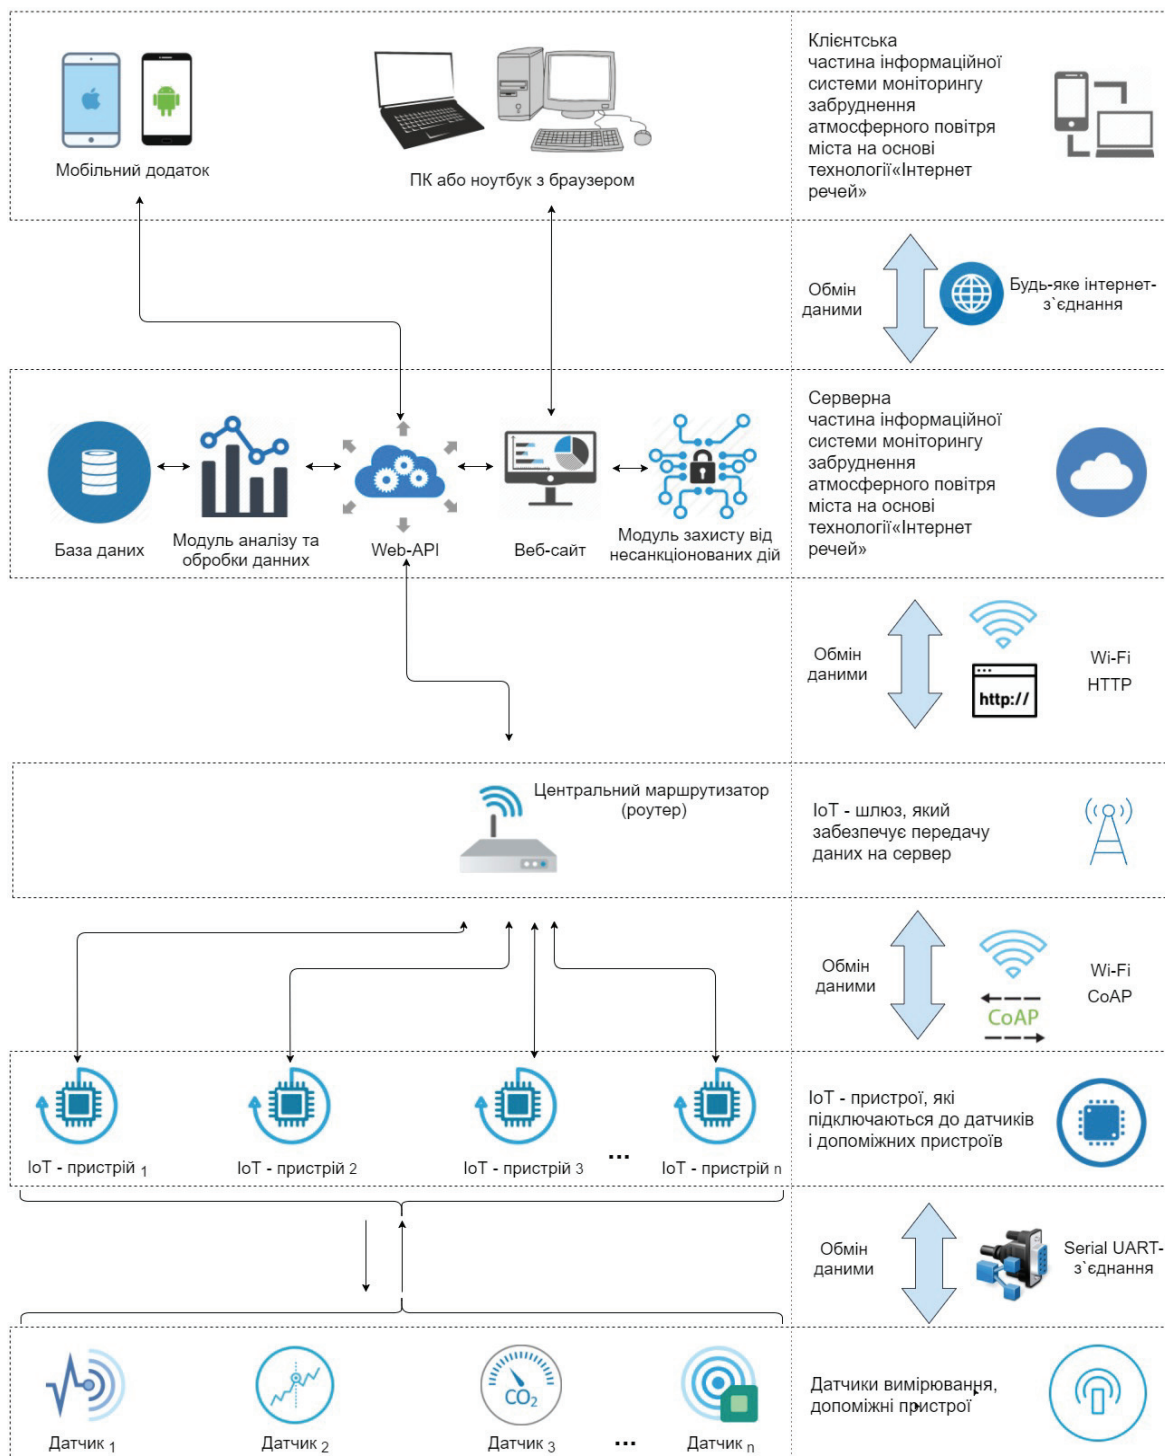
Мобільний додаток

ПК або ноутбук з браузером

Клієнтська частина інформаційної системи моніторингу забруднення атмосферного повітря міста на основі технології«Інтернет речей»

Обмін даними

Будь-яке інтернет-з`єднання

База даних

Модуль аналізу та обробки данних

Web-API

Веб-сайт

Модуль захисту від несанкціонованих дій

Серверна частина інформаційної системи моніторингу забруднення атмосферного повітря міста на основі технології«Інтернет речей»

Обмін даними

http://

Wi-Fi
HTTP

Центральний маршрутизатор (роутер)

IoT - шлюз, який забезпечує передачу даних на сервер

Обмін даними

CoAP

Wi-Fi
CoAP

IoT - пристрій $_1$

IoT - пристрій $_2$

IoT - пристрій $_3$

...

IoT - пристрій $_n$

IoT - пристрої, які підключаються до датчиків і допоміжних пристроїв

Обмін даними

Serial UART-з`єднання

$CO_2$

Датчик $_1$

Датчик $_2$

Датчик $_3$

...

Датчик $_n$

Датчики вимірювання, допоміжні пристрої